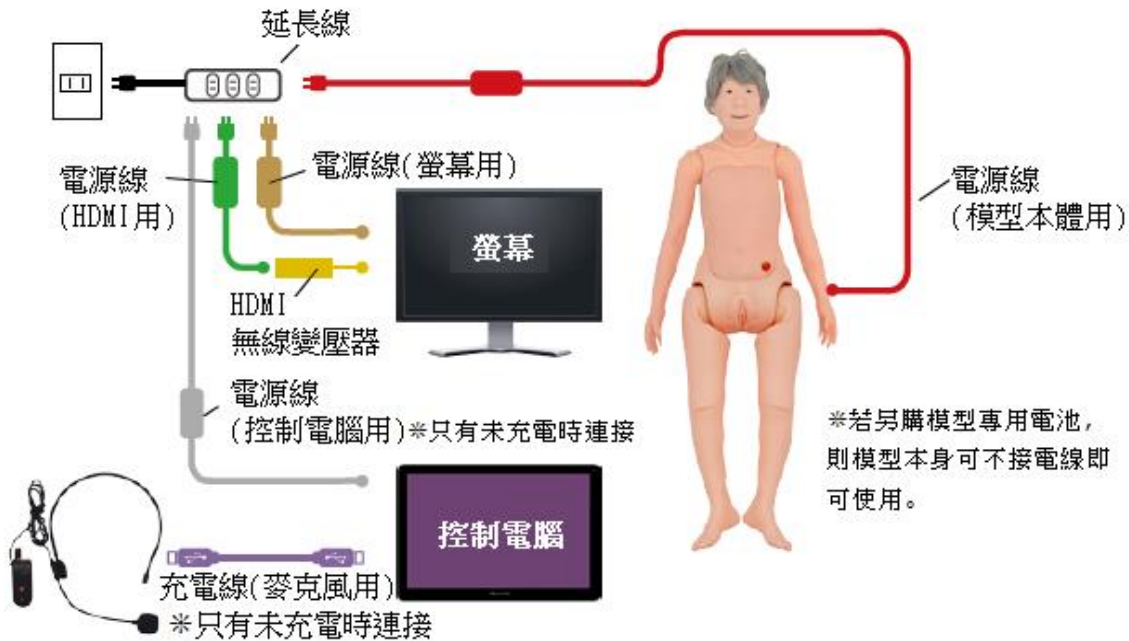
延長線

電源線（螢幕用）

電源線
（HDMI用）

螢幕

HDMI
無線變壓器

電源線
（模型本體用）

電源線
（控制電腦用）※只有未充電時連接

※若另購模型專用電池，則模型本身可不接電線即可使用。

控制電腦

充電線（麥克風用）
※只有未充電時連接